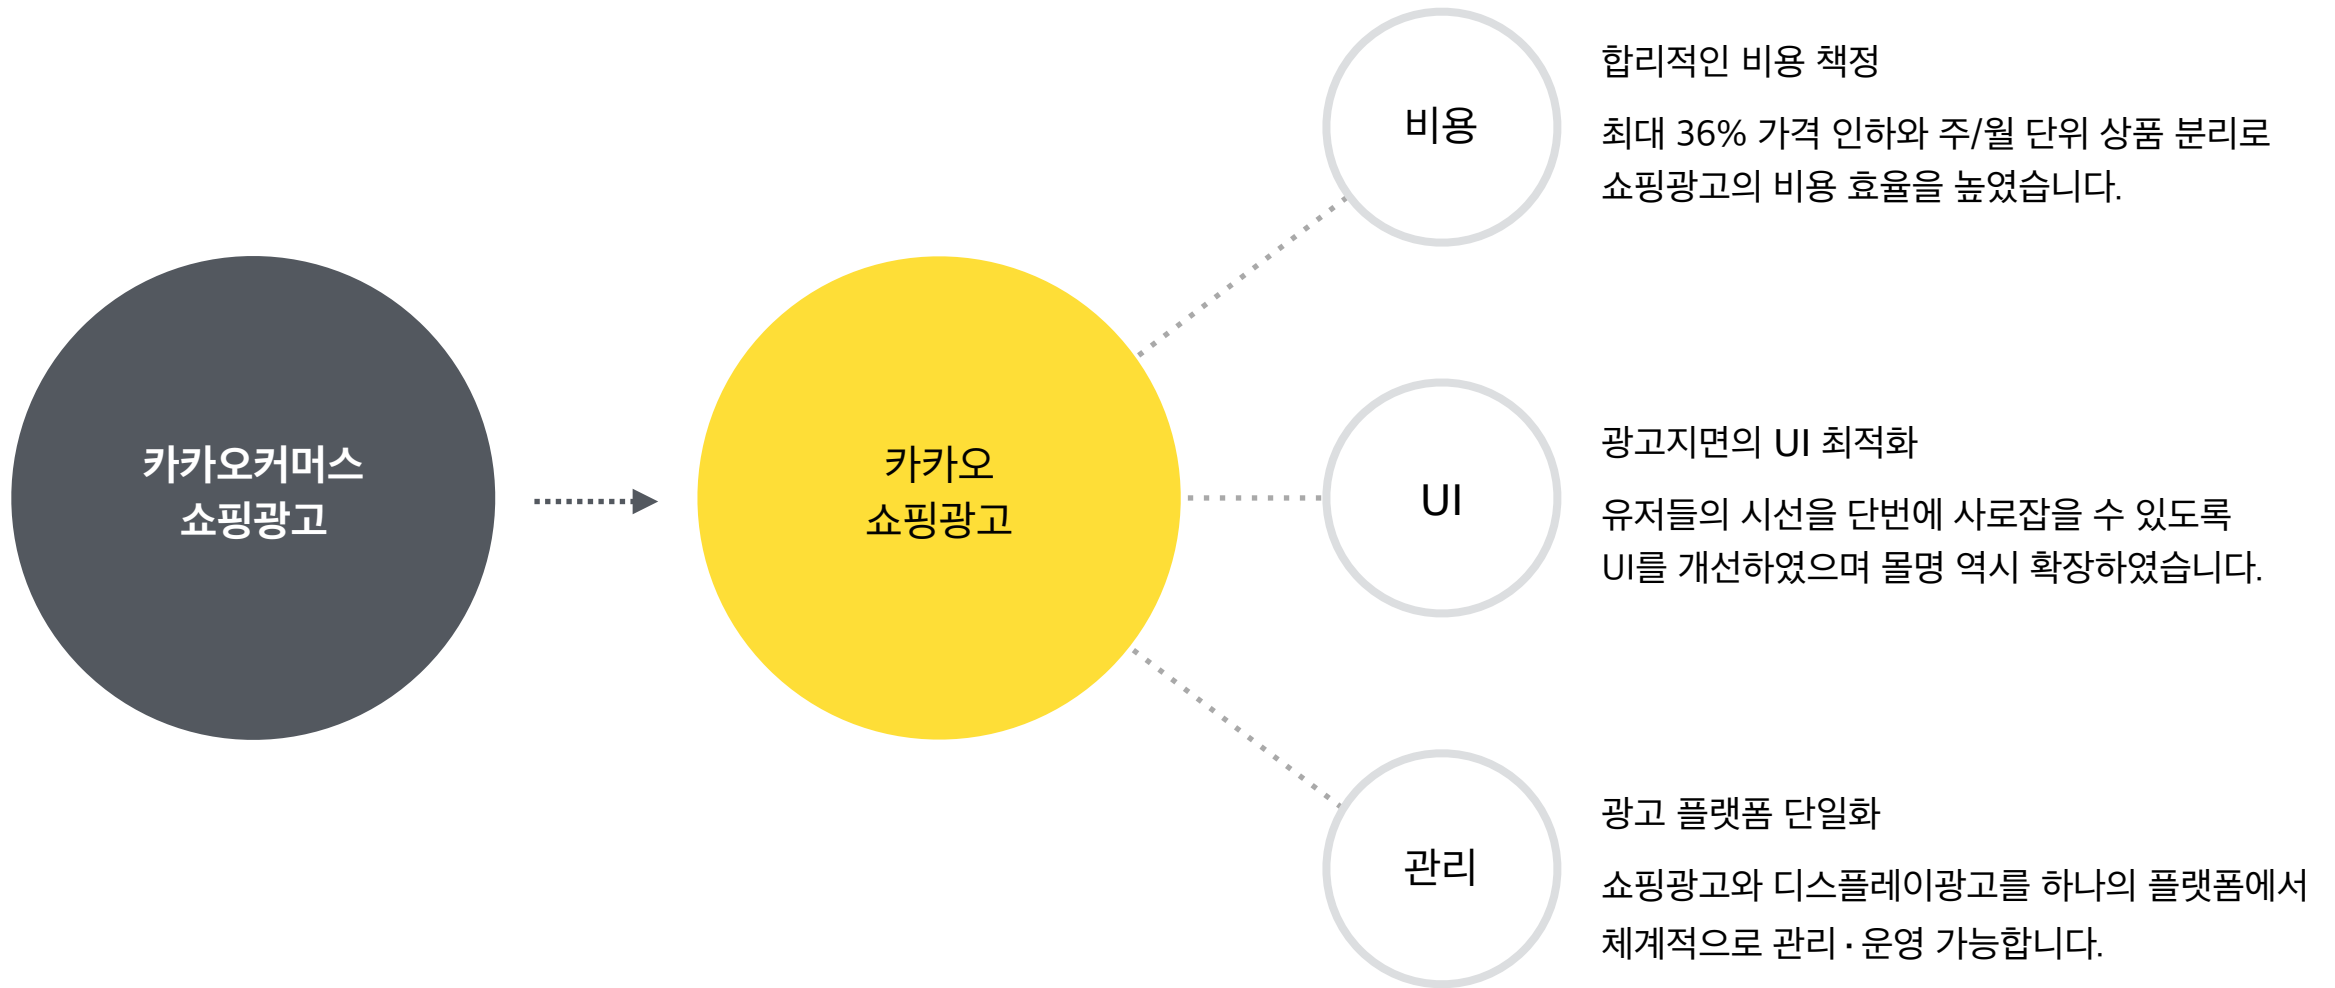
카카오커머스
쇼핑광고

카카오
쇼핑광고

비용

합리적인 비용 책정

최대 36% 가격 인하와 주/월 단위 상품 분리로 쇼핑광고의 비용 효율을 높였습니다.

UI

광고지면의 UI 최적화

유저들의 시선을 단번에 사로잡을 수 있도록 UI를 개선하였으며 몰명 역시 확장하였습니다.

관리

광고 플랫폼 단일화

쇼핑광고와 디스플레이광고를 하나의 플랫폼에서 체계적으로 관리 · 운영 가능합니다.